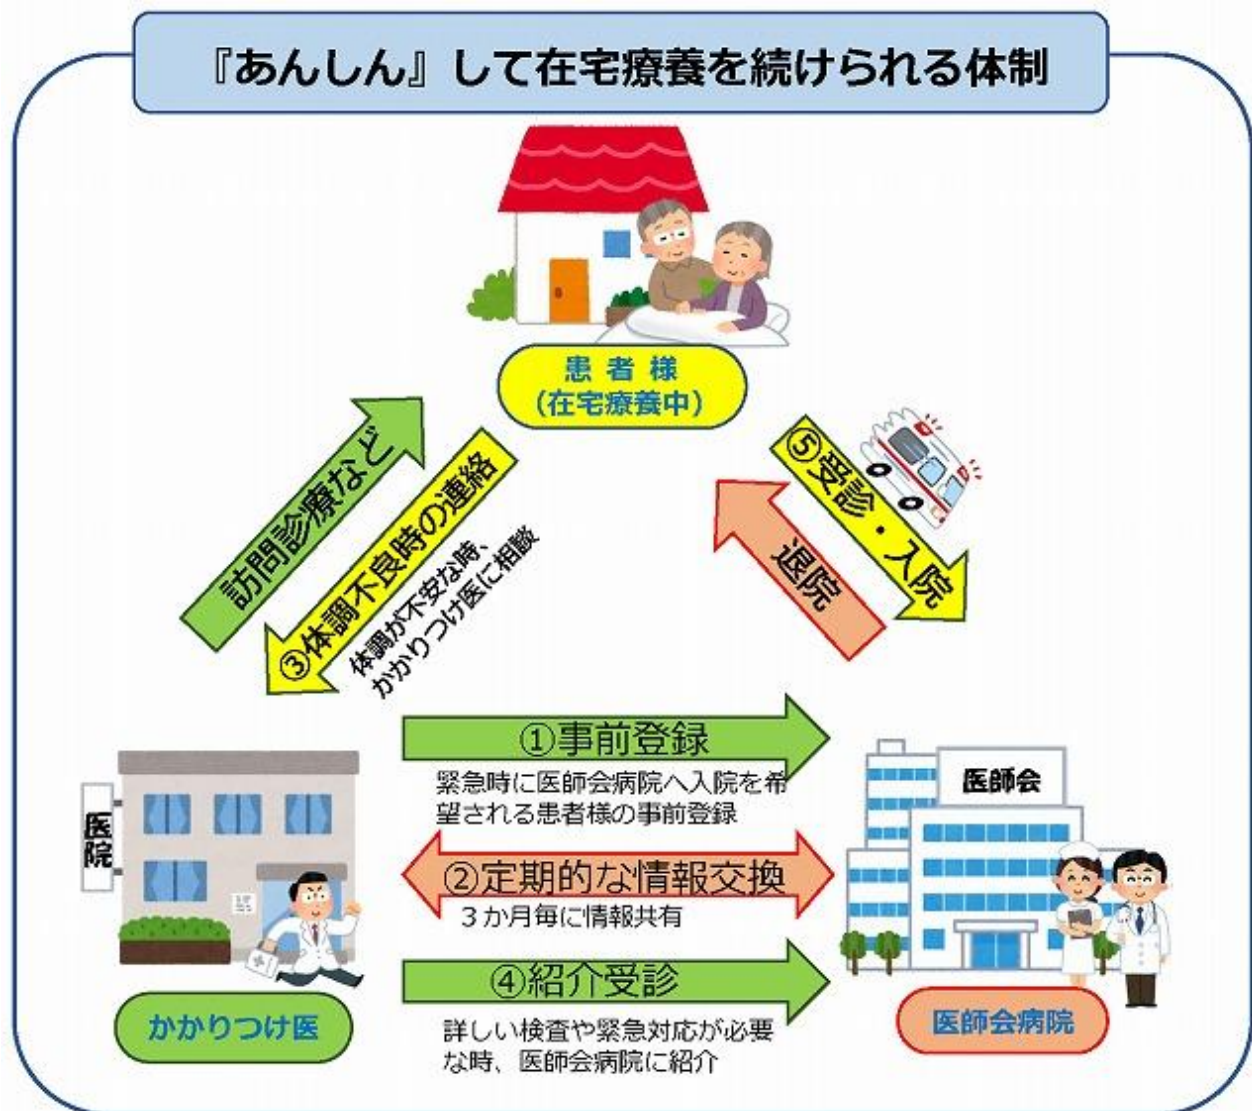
『あんしん』して在宅療養を続けられる体制

患者様
(在宅療養中)

訪問診療など

③体調不良時の連絡

体調が不安な時、かかりつけ医に相談

⑤受診・入院

退院

医院

かかりつけ医

①事前登録

緊急時に医師会病院へ入院を希望される患者様の事前登録

②定期的な情報交換

3か月毎に情報共有

④紹介受診

詳しい検査や緊急対応が必要な時、医師会病院に紹介

医師会

医師会病院